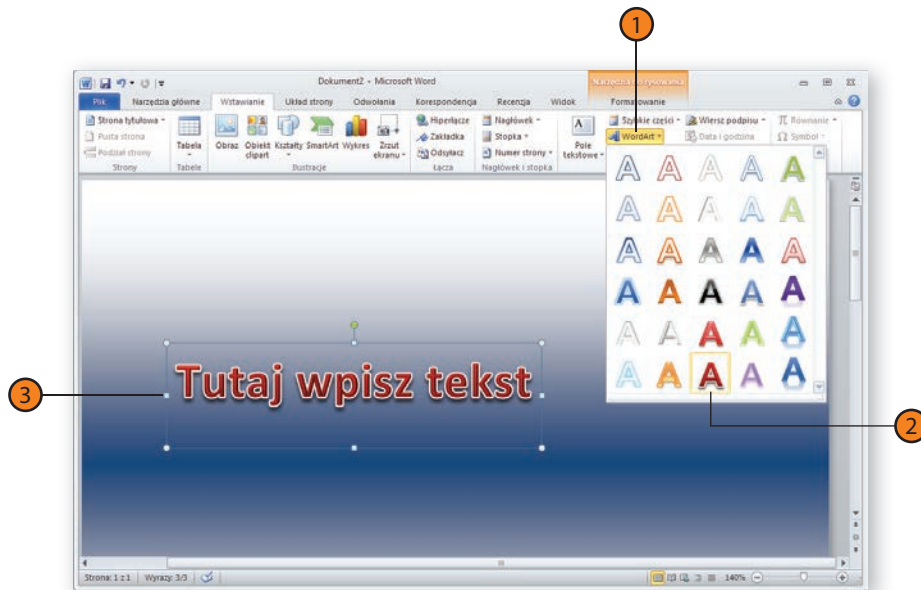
1

Dokument2 - Microsoft Word

Narzędzia do rysowania

Plik
Narzędzia główne
Wstawianie
Układ strony
Odwołania
Korespondencja
Recenzja
Widok
Formatowanie

Strona tytułowa
Pusta strona
Podział strony
Strony

Tabela
Tabele

Obraz
Obiekt clipart
Kształty
SmartArt
Wykres
Zrzut ekranu
Ilustracje

Hiperłącze
Zakładka
Odsyłacz
Łącza

Nagłówek
Stopka
Numer strony
Nagłówek i stopka

Pole tekstowe

Szybkie części
WordArt
Wiersz podpisu
Data i godzina
Równanie
Symbol

Tutaj wpisz tekst

3

2

Strona: 1 z 1
Wyrazy: 3/3

140%